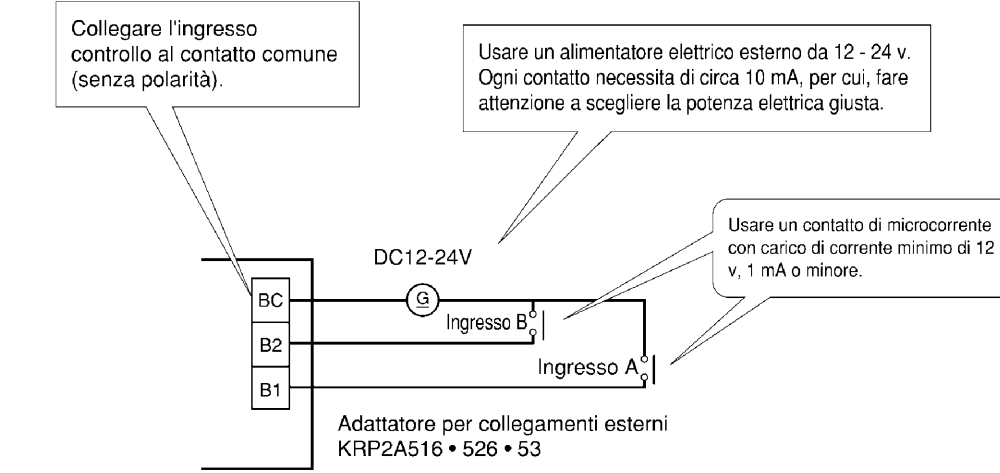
Collegare l'ingresso controllo al contatto comune (senza polarità).

Usare un alimentatore elettrico esterno da 12 - 24 v. Ogni contatto necessita di circa 10 mA, per cui, fare attenzione a scegliere la potenza elettrica giusta.

Usare un contatto di microcorrente con carico di corrente minimo di 12 v, 1 mA o minore.

DC12-24V

G

BC

B2

B1

Ingresso B

Ingresso A

Adattatore per collegamenti esterni
KRP2A516 • 526 • 53